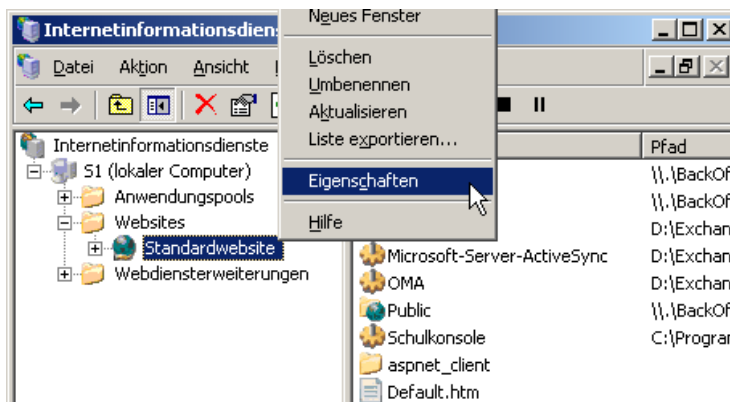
Internetinformationsdiens

Datei Aktion Ansicht

Neues Fenster

Löschen
Umbenennen
Aktualisieren
Liste exportieren...

Eigenschaften

Hilfe

Internetinformationsdienste
S1 (lokaler Computer)
Anwendungspools
Websites
Standardwebsite
Webdiensterweiterungen

Pfad
\\.\BackOf
\\.\BackOf
D:\Exchan
Microsoft-Server-ActiveSync D:\Exchan
OMA D:\Exchan
Public \\.\BackOf
Schulkonsole C:\Progran
aspnet_client
Default.htm